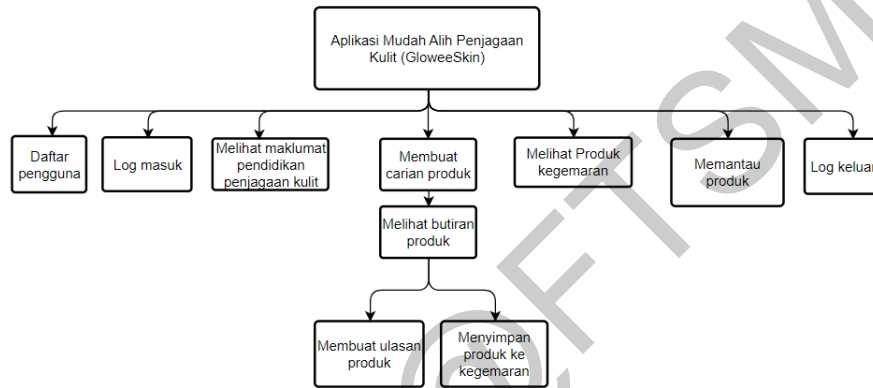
Aplikasi Mudah Alih Penjagaan Kulit (GloweeSkin)

Daftar pengguna

Log masuk

Melihat maklumat pendidikan penjagaan kulit

Membuat carian produk

Melihat butiran produk

Membuat ulasan produk

Menyimpan produk ke kegemaran

Melihat Produk kegemaran

Memantau produk

Log keluar

©FTSM